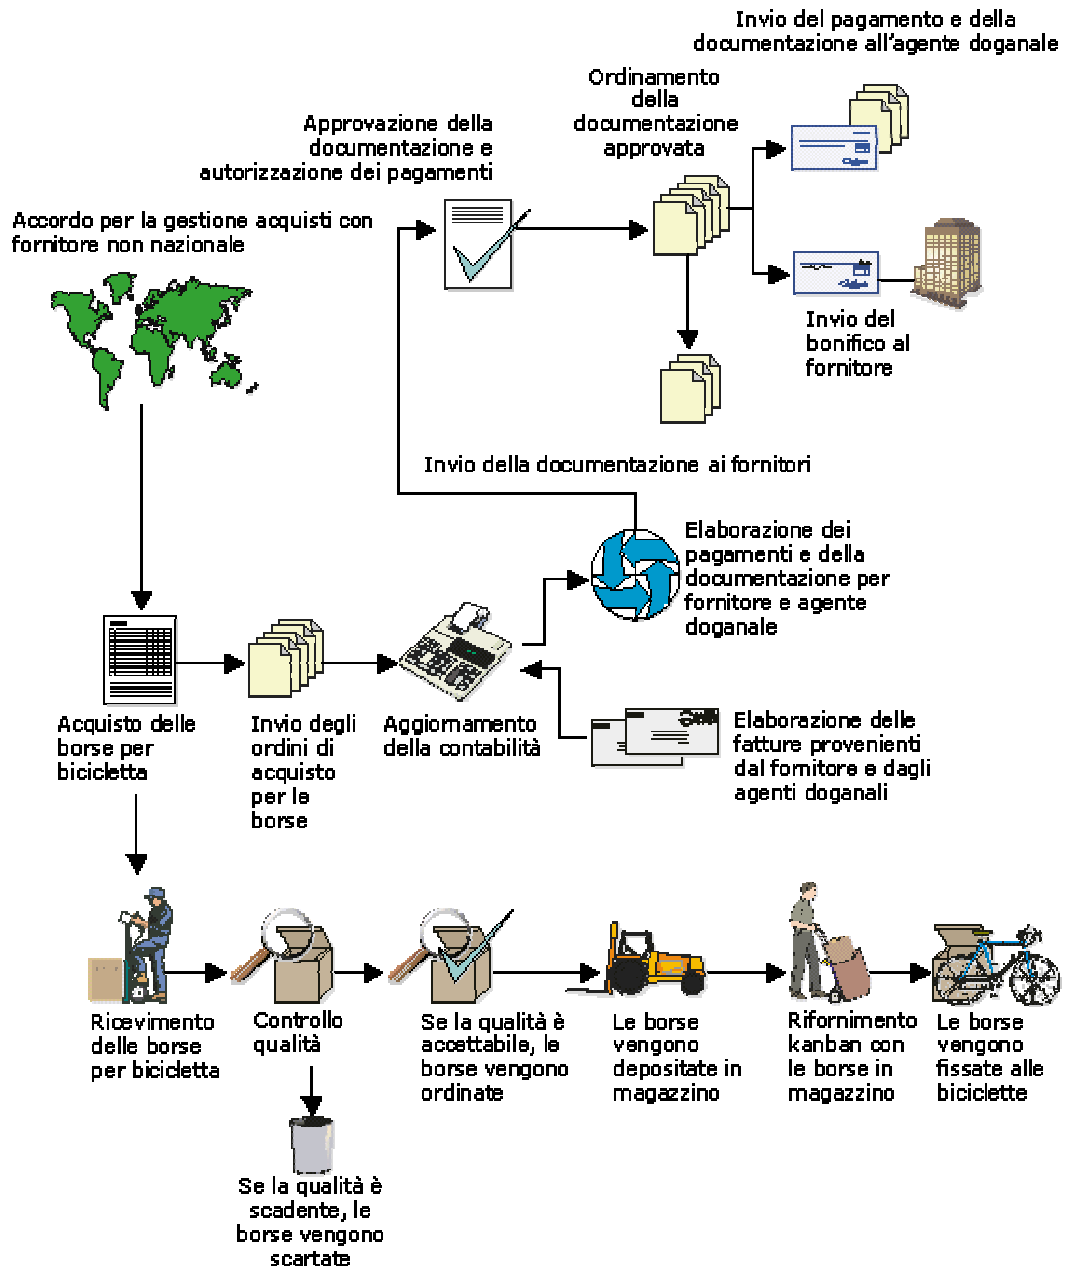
Invio del pagamento e della documentazione all'agente doganale

Ordinamento della documentazione approvata

Approvazione della documentazione e autorizzazione dei pagamenti

Accordo per la gestione acquisti con fornitore non nazionale

Invio del bonifico al fornitore

Invio della documentazione ai fornitori

Elaborazione dei pagamenti e della documentazione per fornitore e agente doganale

Acquisto delle borse per bicicletta

Invio degli ordini di acquisto per le borse

Aggiornamento della contabilità

Elaborazione delle fatture provenienti dal fornitore e dagli agenti doganali

Ricevimento delle borse per bicicletta

Controllo qualità

Se la qualità è accettabile, le borse vengono ordinate

Le borse vengono depositate in magazzino

Rifornimento kanban con le borse in magazzino

Le borse vengono fissate alle biciclette

Se la qualità è scadente, le borse vengono scartate